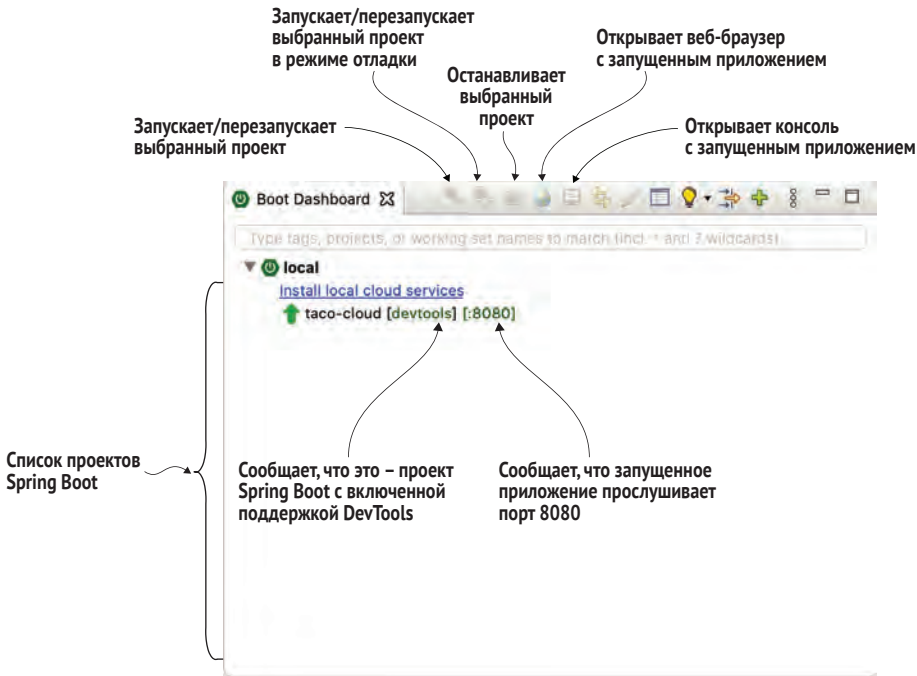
Запускает/перезапускает выбранный проект в режиме отладки

Открывает веб-браузер с запущенным приложением

Останавливает выбранный проект

Запускает/перезапускает выбранный проект

Открывает консоль с запущенным приложением

Boot Dashboard

Type tags, projects, or working set names to match (incl. * and ? wildcards)

local

Install local cloud services

taco-cloud [devtools] [:8080]

Список проектов Spring Boot

Сообщает, что это – проект Spring Boot с включенной поддержкой DevTools

Сообщает, что запущенное приложение прослушивает порт 8080